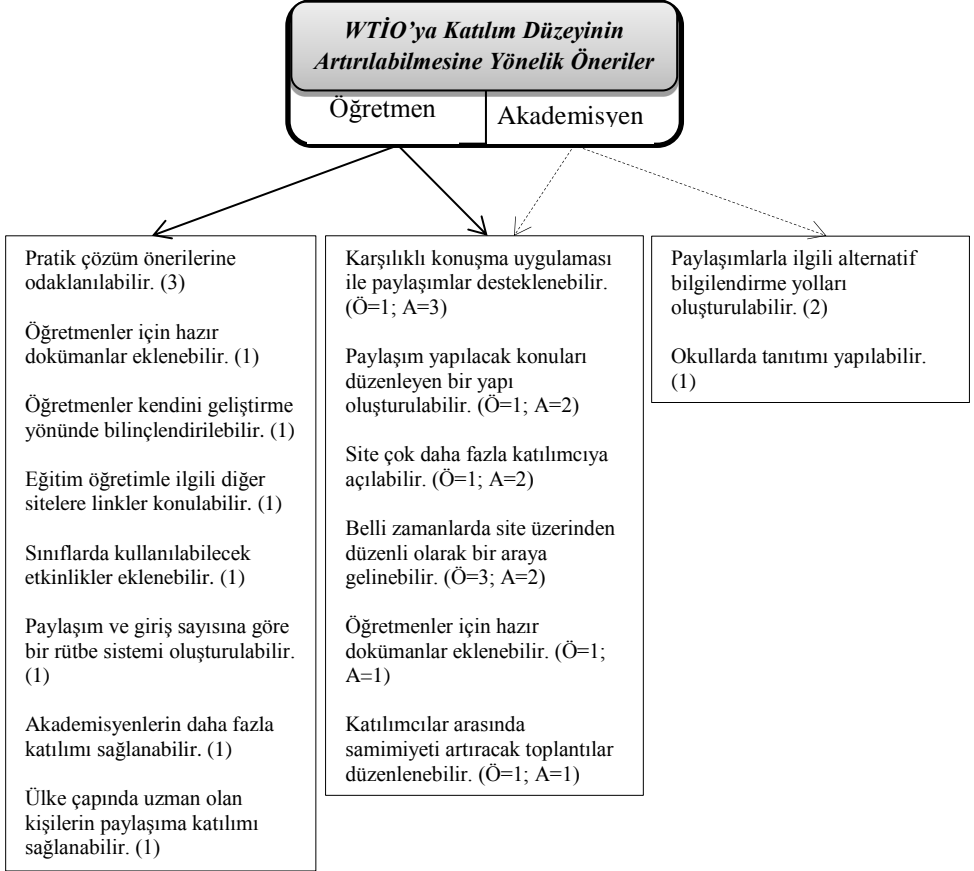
WTİO'ya Katılım Düzeyinin Artırılabilmesine Yönelik Öneriler

Öğretmen

Akademisyen

Pratik çözüm önerilerine odaklanılabilir. (3)

Öğretmenler için hazır dokümanlar eklenebilir. (1)

Öğretmenler kendini geliştirme yönünde bilinçlendirilebilir. (1)

Eğitim öğretimle ilgili diğer sitelere linkler konulabilir. (1)

Sınıflarda kullanılabilecek etkinlikler eklenebilir. (1)

Paylaşım ve giriş sayısına göre bir rütbe sistemi oluşturulabilir. (1)

Akademisyenlerin daha fazla katılımı sağlanabilir. (1)

Ülke çapında uzman olan kişilerin paylaşıma katılımı sağlanabilir. (1)

Karşılıklı konuşma uygulaması ile paylaşımlar desteklenebilir. (Ö=1; A=3)

Paylaşım yapılacak konuları düzenleyen bir yapı oluşturulabilir. (Ö=1; A=2)

Site çok daha fazla katılımcıya açılabilir. (Ö=1; A=2)

Belli zamanlarda site üzerinden düzenli olarak bir araya gelinebilir. (Ö=3; A=2)

Öğretmenler için hazır dokümanlar eklenebilir. (Ö=1; A=1)

Katılımcılar arasında samimiyeti artıracak toplantılar düzenlenebilir. (Ö=1; A=1)

Paylaşımlarla ilgili alternatif bilgilendirme yolları oluşturulabilir. (2)

Okullarda tanıtımı yapılabilir. (1)